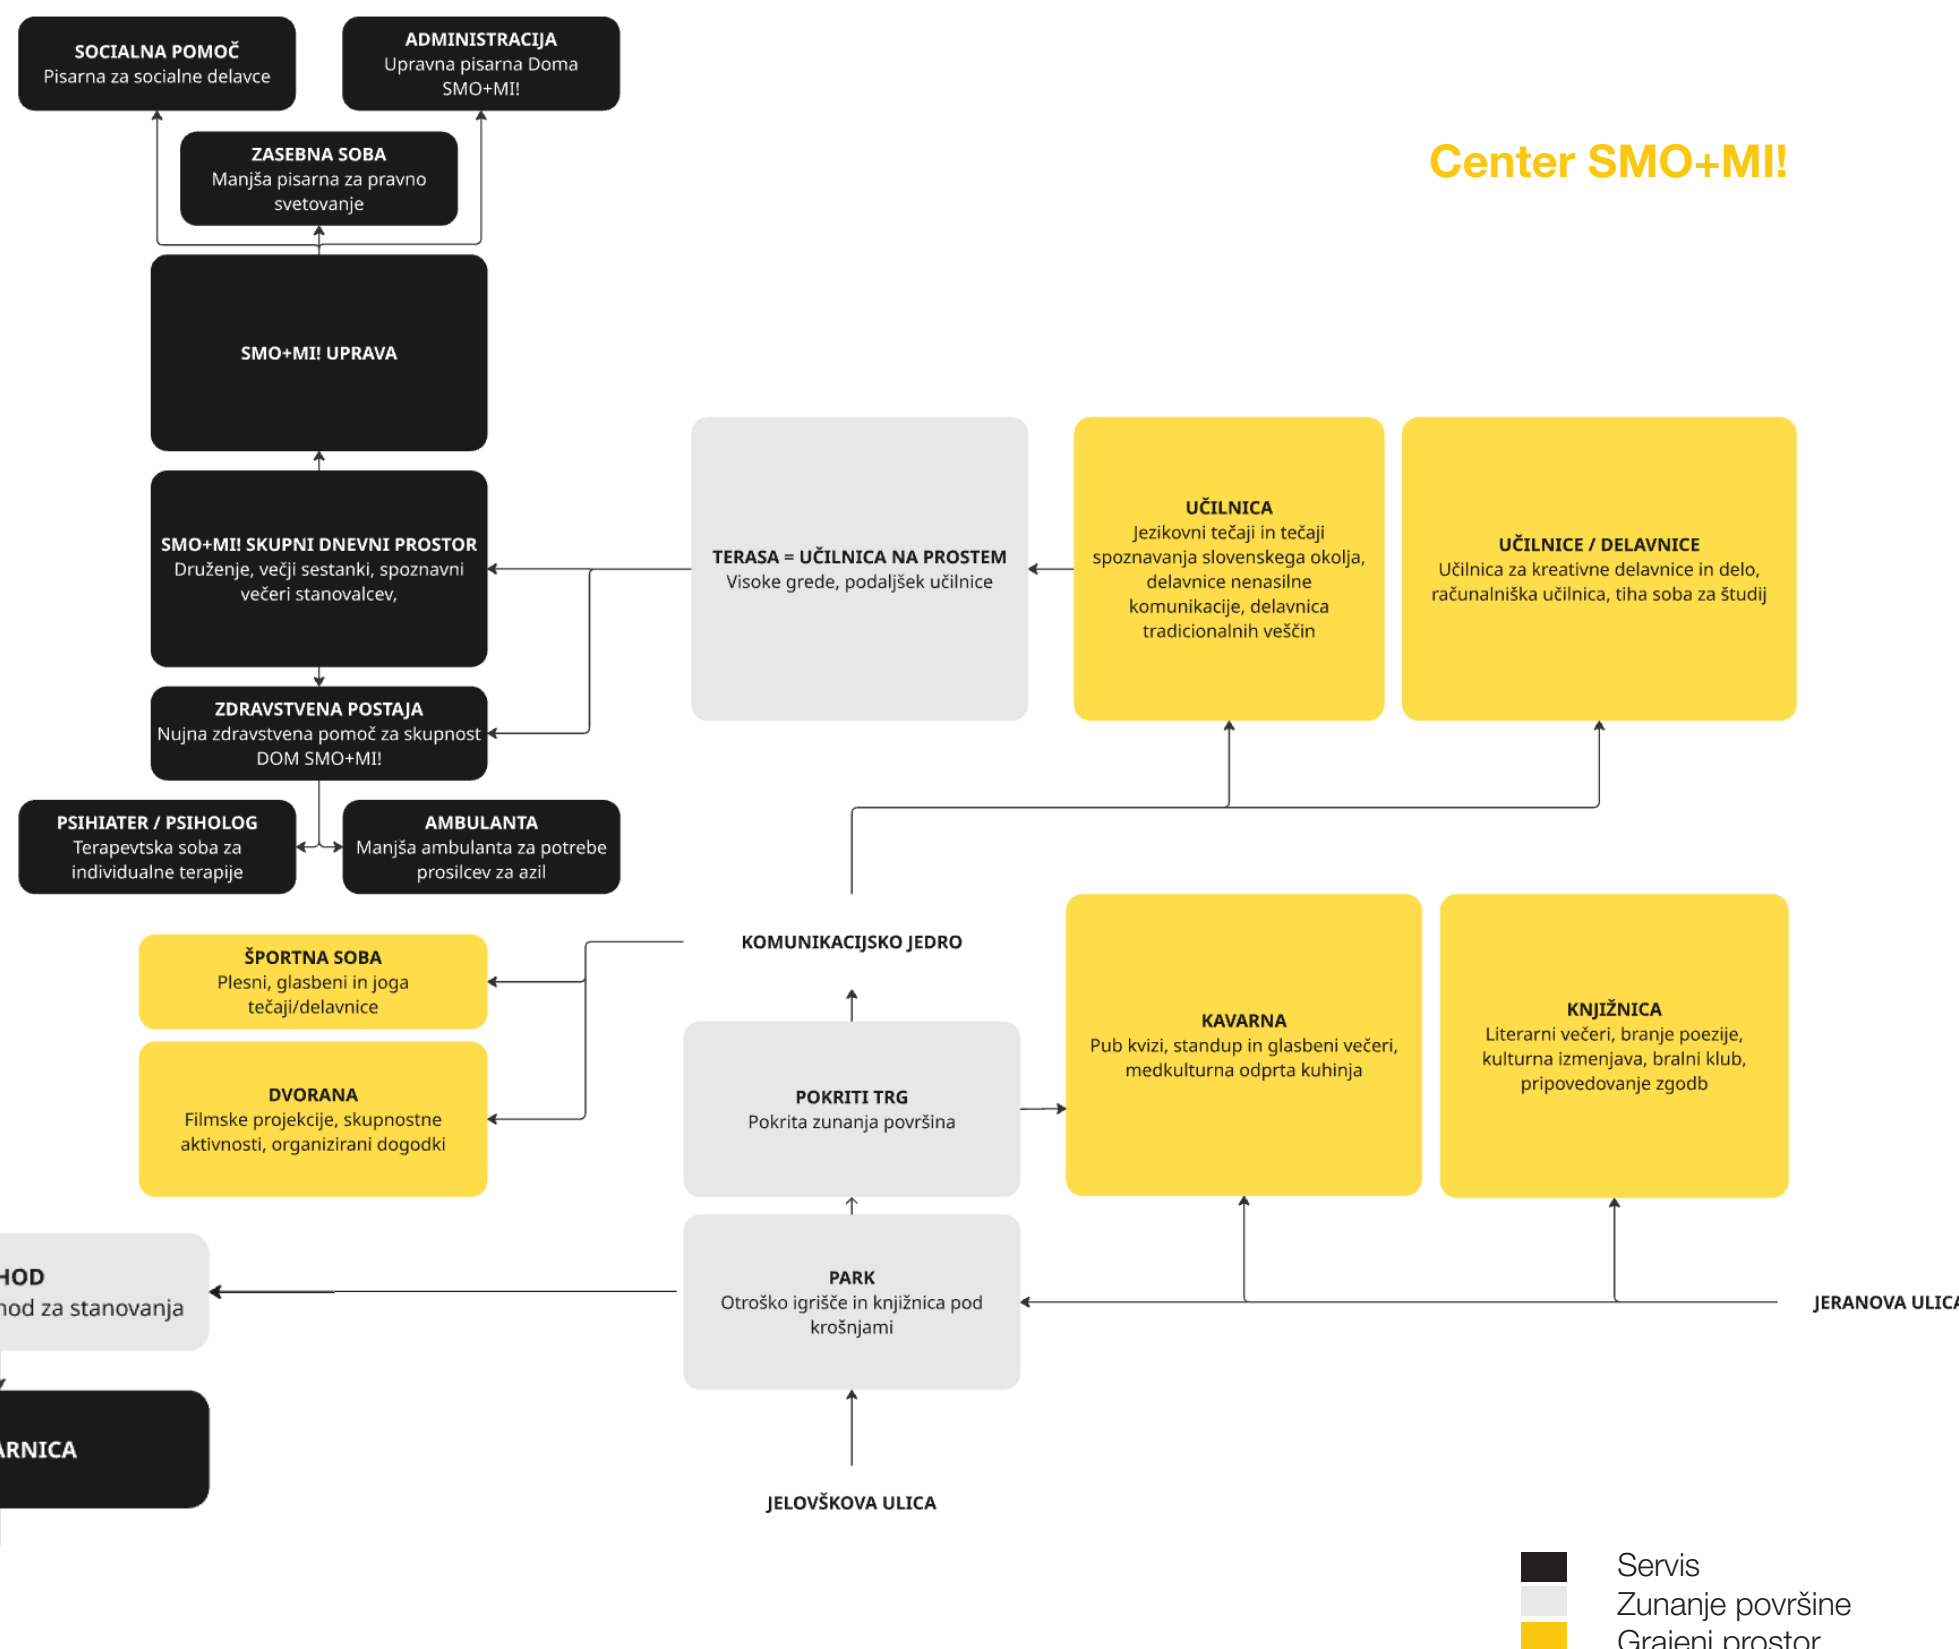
SOCIALNA POMOČ
Pisarna za socialne delavce

ADMINISTRACIJA
Upravna pisarna Doma SMO+MI!

Center SMO+MI!

ZASEBNA SOBA
Manjša pisarna za pravno svetovanje

SMO+MI! UPRAVA

SMO+MI! SKUPNI DNEVNI PROSTOR
Druženje, večji sestanki, spoznavni večeri stanovalcev,

TERASA = UČILNICA NA PROSTEM
Visoke grede, podaljšek učilnice

UČILNICA
Jezikovni tečaji in tečaji spoznavanja slovenskega okolja, delavnice nenasilne komunikacije, delavnica tradicionalnih veščin

UČILNICE / DELAVNICE
Učilnica za kreativne delavnice in delo, računalniška učilnica, tiha soba za študij

ZDRAVSTVENA POSTAJA
Nujna zdravstvena pomoč za skupnost DOM SMO+MI!

PSIHIATER / PSIHOLOG
Terapevtska soba za individualne terapije

AMBULANTA
Manjša ambulanta za potrebe prosilcev za azil

ŠPORTNA SOBA
Plesni, glasbeni in joga tečaji/delavnice

KOMUNIKACIJSKO JEDRO

KAVARNA
Pub kvizi, standup in glasbeni večeri, medkulturna odprta kuhinja

KNJIŽNICA
Literarni večeri, branje poezije, kulturna izmenjava, bralni klub, pripovedovanje zgodb

DVORANA
Filmske projekcije, skupnostne aktivnosti, organizirani dogodki

POKRITI TRG
Pokrita zunanja površina

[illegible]HOD
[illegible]hod za stanovanja

PARK
Otroško igrišče in knjižnica pod krošnjami

JERANOVA ULICA

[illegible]ARNICA

JELOVŠKOVA ULICA

Servis
Zunanje površine
Grajeni prostor